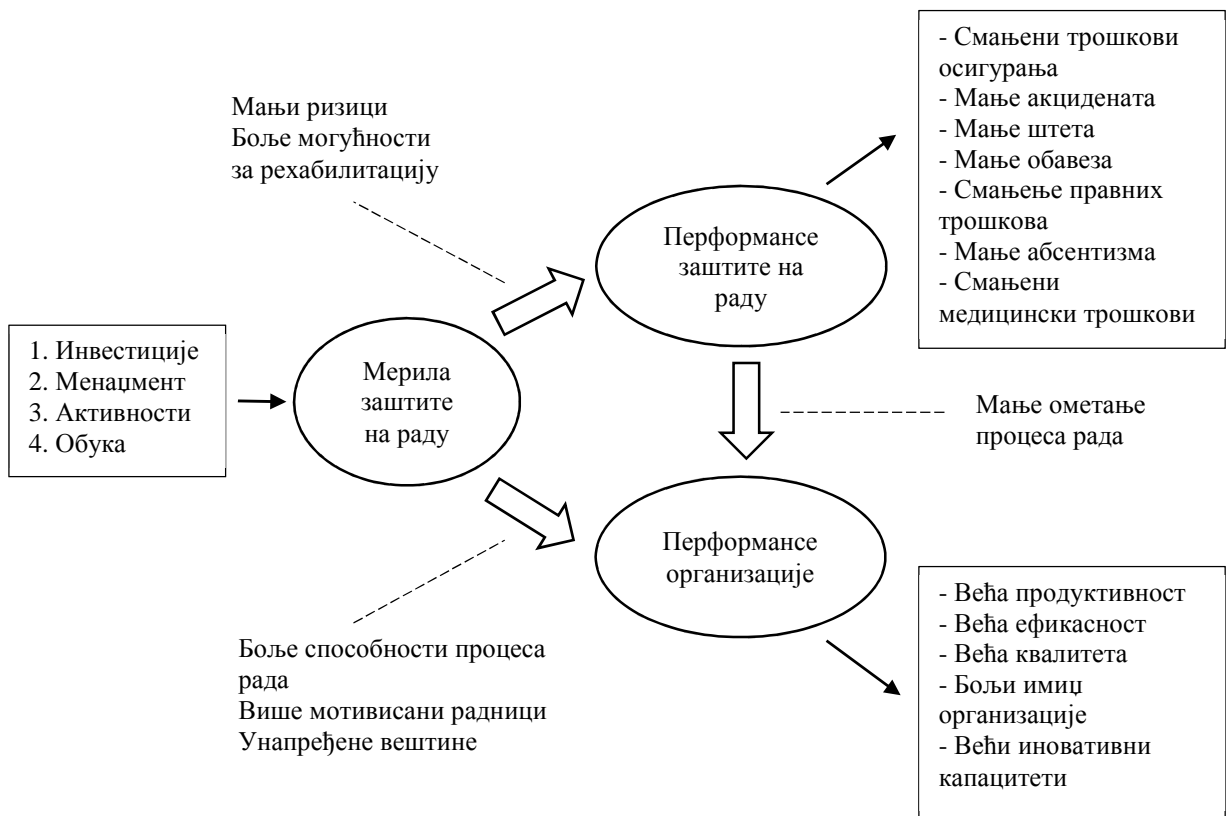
Мањи ризици
Боље могућности за рехабилитацију

- Смањени трошкови осигурања
- Мање акцидената
- Мање штета
- Мање обавеза
- Смањење правних трошкова
- Мање абсентизма
- Смањени медицински трошкови

Перформансе заштите на раду

1. Инвестиције
2. Менаџмент
3. Активности
4. Обука

Мерила заштите на раду

Мање ометање процеса рада

Перформансе организације

- Већа продуктивност
- Већа ефикасност
- Већа квалитета
- Бољи имиџ организације
- Већи иновативни капацитети

Боље способности процеса рада
Више мотивисани радници
Унапређене вештине